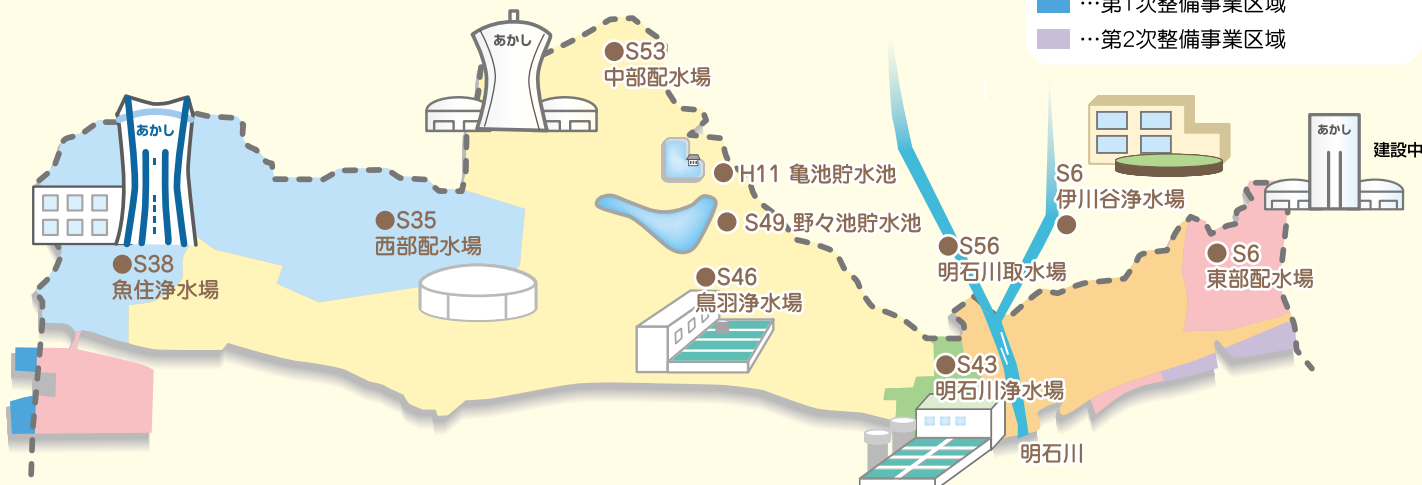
…第1次整備事業区域
…第2次整備事業区域

あかし

あかし

S53
中部配水場

H11 亀池貯水池

S49 野々池貯水池

S35
西部配水場

S38
魚住浄水場

S46
鳥羽浄水場

S56
明石川取水場

S6
伊川谷浄水場

あかし
建設中

S6
東部配水場

S43
明石川浄水場

明石川